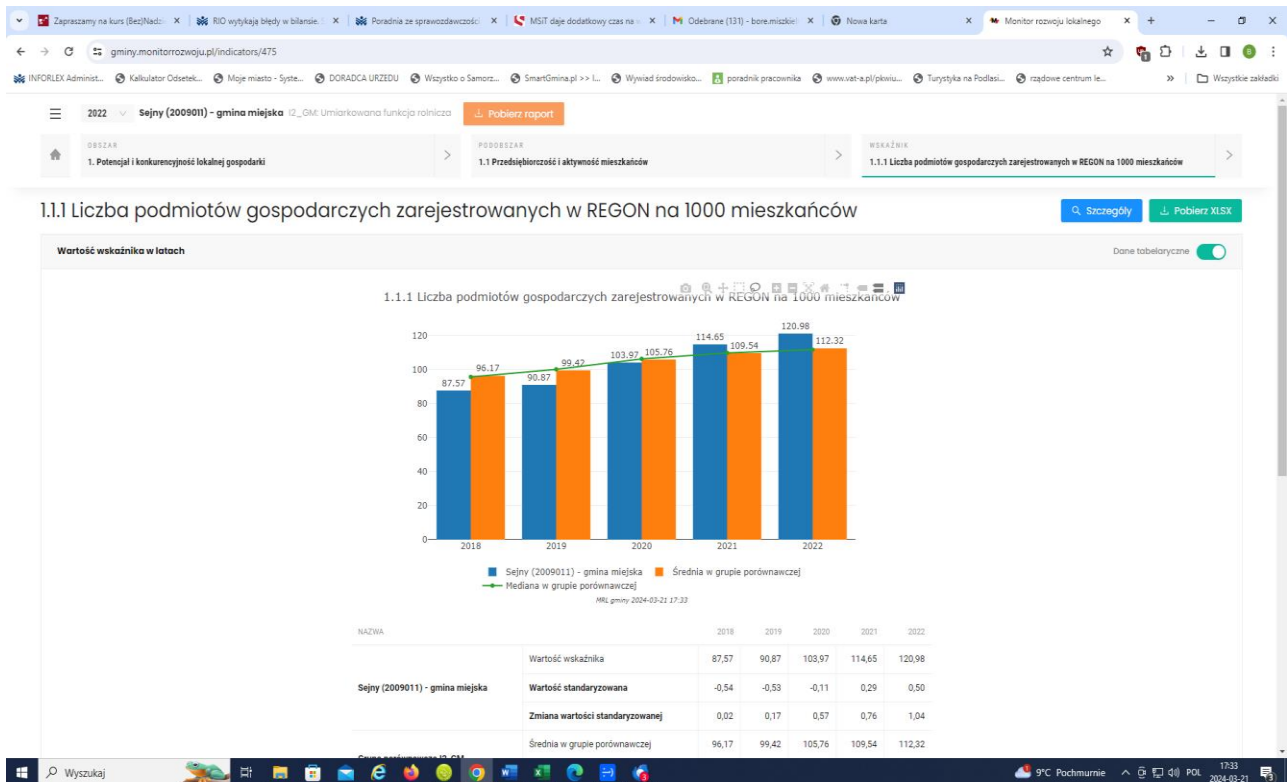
Zapraszamy na kurs (Bez)Nadz × RIO wytykają błędy w bilansie. × Poradnia ze sprawozdawczości × MSiT daje dodatkowy czas na × Odebrane (131) - bore.miszkiel × Nowa karta × Monitor rozwoju lokalnego × +

gminy.monitorrozwoju.pl/indicators/475

INFORLEX Administ... Kalkulator Odsetek... Moje miasto - Syste... DORADCA URZEDU Wszystko o Samorz... SmartGmina.pl >> I... Wywiad środowisko... poradnik pracownika www.vat-a.pl/pkwiu... Turystyka na Podlasi... rządowe centrum le... » Wszystkie zakładki

2022 Sejny (2009011) - gmina miejska I2_GM: Umiarkowana funkcja rolnicza Pobierz raport

OBSZAR
1. Potencjał i konkurencyjność lokalnej gospodarki

PODOBSZAR
1.1 Przedsiębiorczość i aktywność mieszkańców

WSKAŹNIK
1.1.1 Liczba podmiotów gospodarczych zarejestrowanych w REGON na 1000 mieszkańców

1.1.1 Liczba podmiotów gospodarczych zarejestrowanych w REGON na 1000 mieszkańców

Szczegóły Pobierz XLSX

Wartość wskaźnika w latach

Dane tabelaryczne

1.1.1 Liczba podmiotów gospodarczych zarejestrowanych w REGON na 1000 mieszkańców

120 100 80 60 40 20 0

87.57 96.17 90.87 99.42 103.97 105.76 114.65 109.54 120.98 112.32

2018 2019 2020 2021 2022

Sejny (2009011) - gmina miejska Średnia w grupie porównawczej
Mediana w grupie porównawczej
MRL gminy 2024-03-21 17:33

| NAZWA | | 2018 | 2019 | 2020 | 2021 | 2022 |
|---|---|---|---|---|---|---|
| Sejny (2009011) - gmina miejska | Wartość wskaźnika | 87,57 | 90,87 | 103,97 | 114,65 | 120,98 |
| | Wartość standaryzowana | -0,54 | -0,53 | -0,11 | 0,29 | 0,50 |
| | Zmiana wartości standaryzowanej | 0,02 | 0,17 | 0,57 | 0,76 | 1,04 |
| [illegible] | Średnia w grupie porównawczej | 96,17 | 99,42 | 105,76 | 109,54 | 112,32 |

Wyszukaj

9°C Pochmurnie POL 17:33 2024-03-21